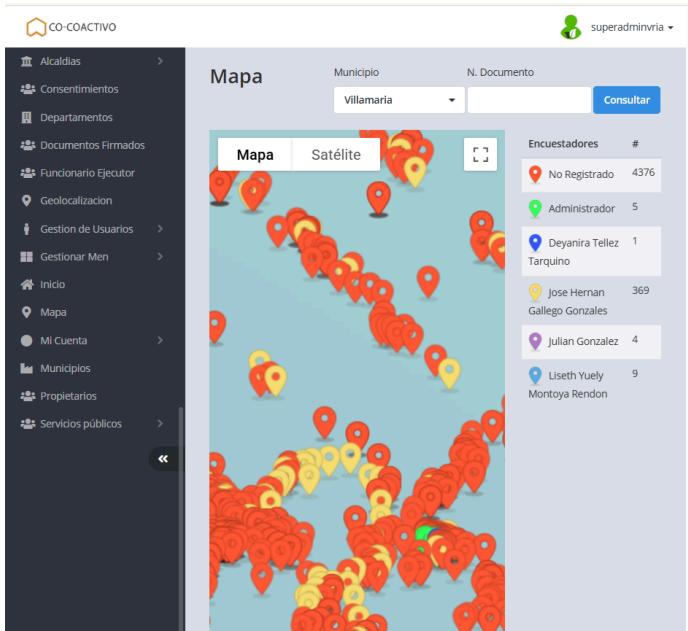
CO-COACTIVO

superadminvria

Alcaldias
Consentimientos
Departamentos
Documentos Firmados
Funcionario Ejecutor
Geolocalizacion
Gestion de Usuarios
Gestionar Men
Inicio
Mapa
Mi Cuenta
Municipios
Propietarios
Servicios públicos

«

Mapa

Municipio
Villamaria

N. Documento

Consultar

Mapa Satélite

| Encuestadores | # |
|---|---|
| No Registrado | 4376 |
| Administrador | 5 |
| Deyanira Tellez Tarquino | 1 |
| Jose Hernan Gallego Gonzales | 369 |
| Julian Gonzalez | 4 |
| Liseth Yuely Montoya Rendon | 9 |